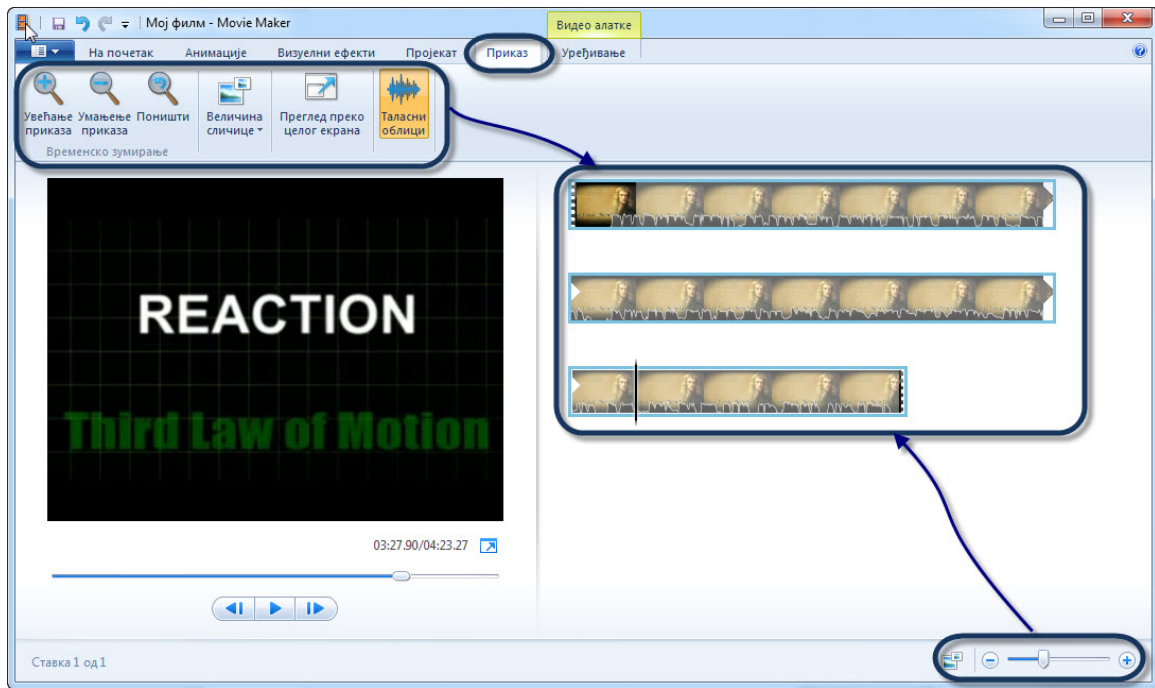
Мој филм - Movie Maker

Видео алатке

На почетак
Анимације
Визуелни ефекти
Пројекат
Приказ
Уређивање

Увећање приказа
Умањење приказа
Поништи
Временско зумирање
Величина сличице
Преглед преко целог екрана
Таласни облици

REACTION
Third Law of Motion

03:27.90/04:23.27

Ставка 1 од 1